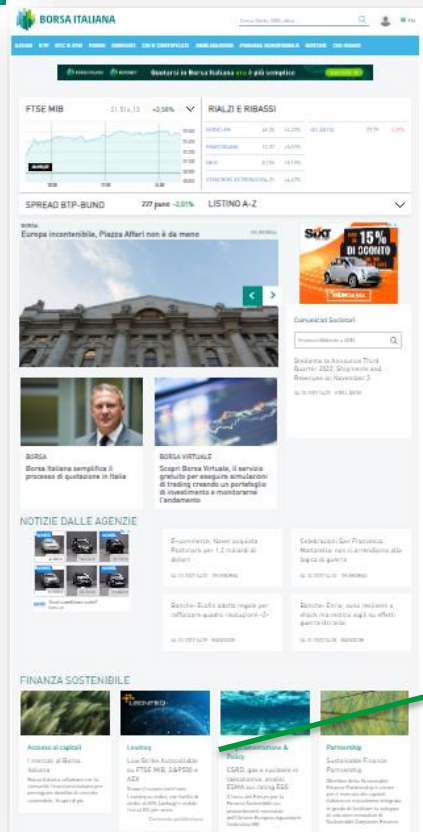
BORSA ITALIANA

AZIONI ETF OICR & IPO FONDI DERIVATI CW E CERTIFICATI OBBLIGAZIONI FINANZA SOSTENIBILE NOTIZIE CHI SIAMO

Quotarsi in Borsa Italiana ora è più semplice

FTSE MIB 21.514,13 +0,58%

RIALZI E RIBASSI

SPREAD BTP-BUND 237 punti -0,01%

LISTINO A-Z

BORSA
Europa incontenibile, Piazza Affari non è da meno

15% DI SCONTO

Comunicati Societari

BORSA
Borsa Italiana semplifica il processo di quotazione in Italia

BORSA VIRTUALE
Scopri Borsa Virtuale, il servizio gratuito per eseguire simulazioni di trading creando un portafoglio di investimento e monitorarne l'andamento

NOTIZIE DALLE AGENZIE

E-commerce, Nuvei acquista Paymentwall per 1,2 miliardi di dollari

Celebrazioni San Francesco, Mattarella: non ci arrendiamo alla logica di guerra

Banche: Ecofin adotta regole per rafforzare quadro risoluzione

Banche: Enria, nuovi rincari e rischi ma esposte agli effetti guerra Ucraina

FINANZA SOSTENIBILE

Accesso ai capitali
I mercati di Borsa Italiana

Listing
Low Strike Autocallable su FTSE MIB, S&P500 e ASX

Regulation & Policy
CSRD, gas e nucleare in tassonomia, attese ESMA sul rating ESG

Partnership
Sustainable Finance Partnership